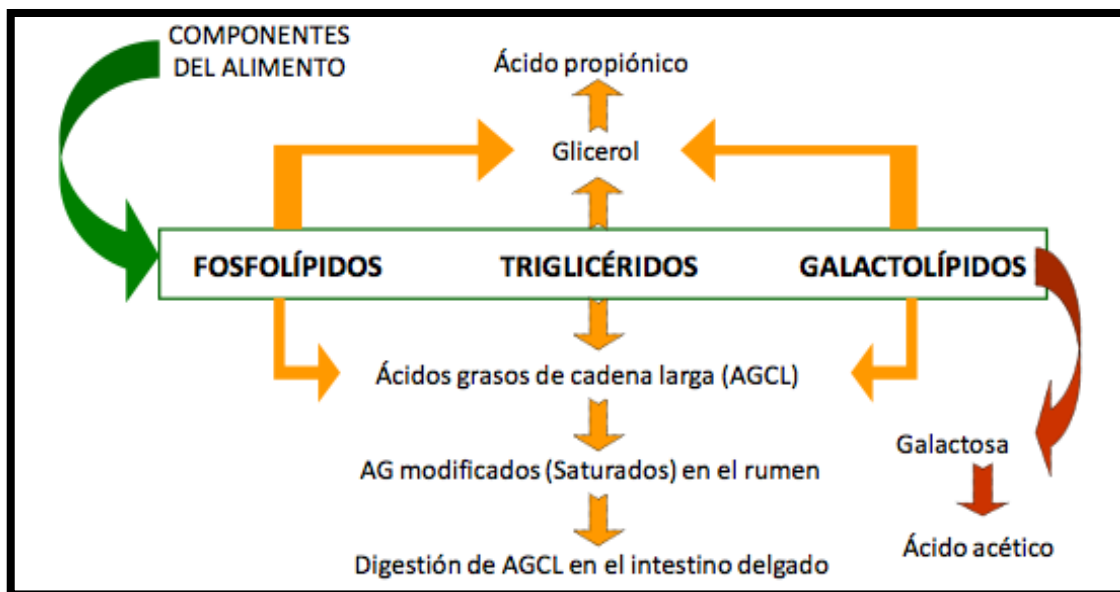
COMPONENTES DEL ALIMENTO

Ácido propiónico

Glicerol

FOSFOLÍPIDOS

TRIGLICÉRIDOS

GALACTOLÍPIDOS

Ácidos grasos de cadena larga (AGCL)

AG modificados (Saturados) en el rumen

Digestión de AGCL en el intestino delgado

Galactosa

Ácido acético